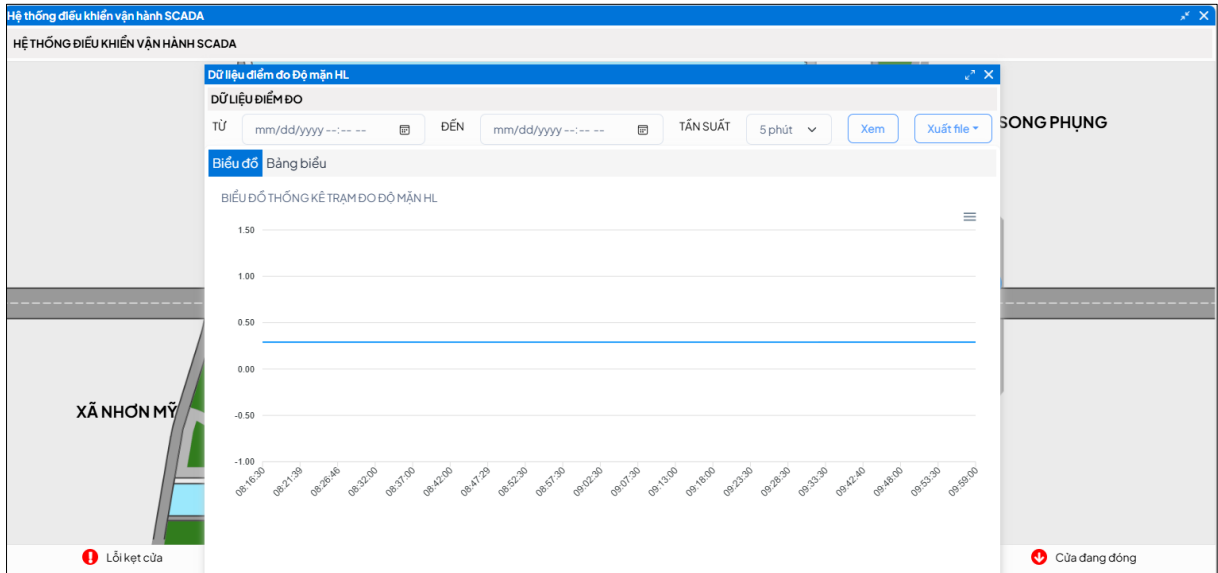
Hệ thống điều khiển vận hành SCADA

HỆ THỐNG ĐIỀU KHIỂN VẬN HÀNH SCADA

Dữ liệu điểm đo Độ mặn HL

DỮ LIỆU ĐIỂM ĐO

TỪ mm/dd/yyyy --:-- -- ĐẾN mm/dd/yyyy --:-- -- TẦN SUẤT 5 phút Xem Xuất file

SONG PHỤNG

Biểu đồ Bảng biểu

BIỂU ĐỒ THỐNG KÊ TRẠM ĐO ĐỘ MẶN HL

1.50
1.00
0.50
0.00
-0.50
-1.00

08:16:30 08:21:39 08:26:46 08:32:00 08:37:00 08:42:00 08:47:29 08:52:30 08:57:30 09:02:30 09:07:30 09:13:00 09:18:00 09:23:30 09:28:30 09:33:30 09:42:40 09:48:00 09:53:30 09:59:00

XÃ NHƠN MỸ

Lỗi kẹt cửa

Cửa đang đóng